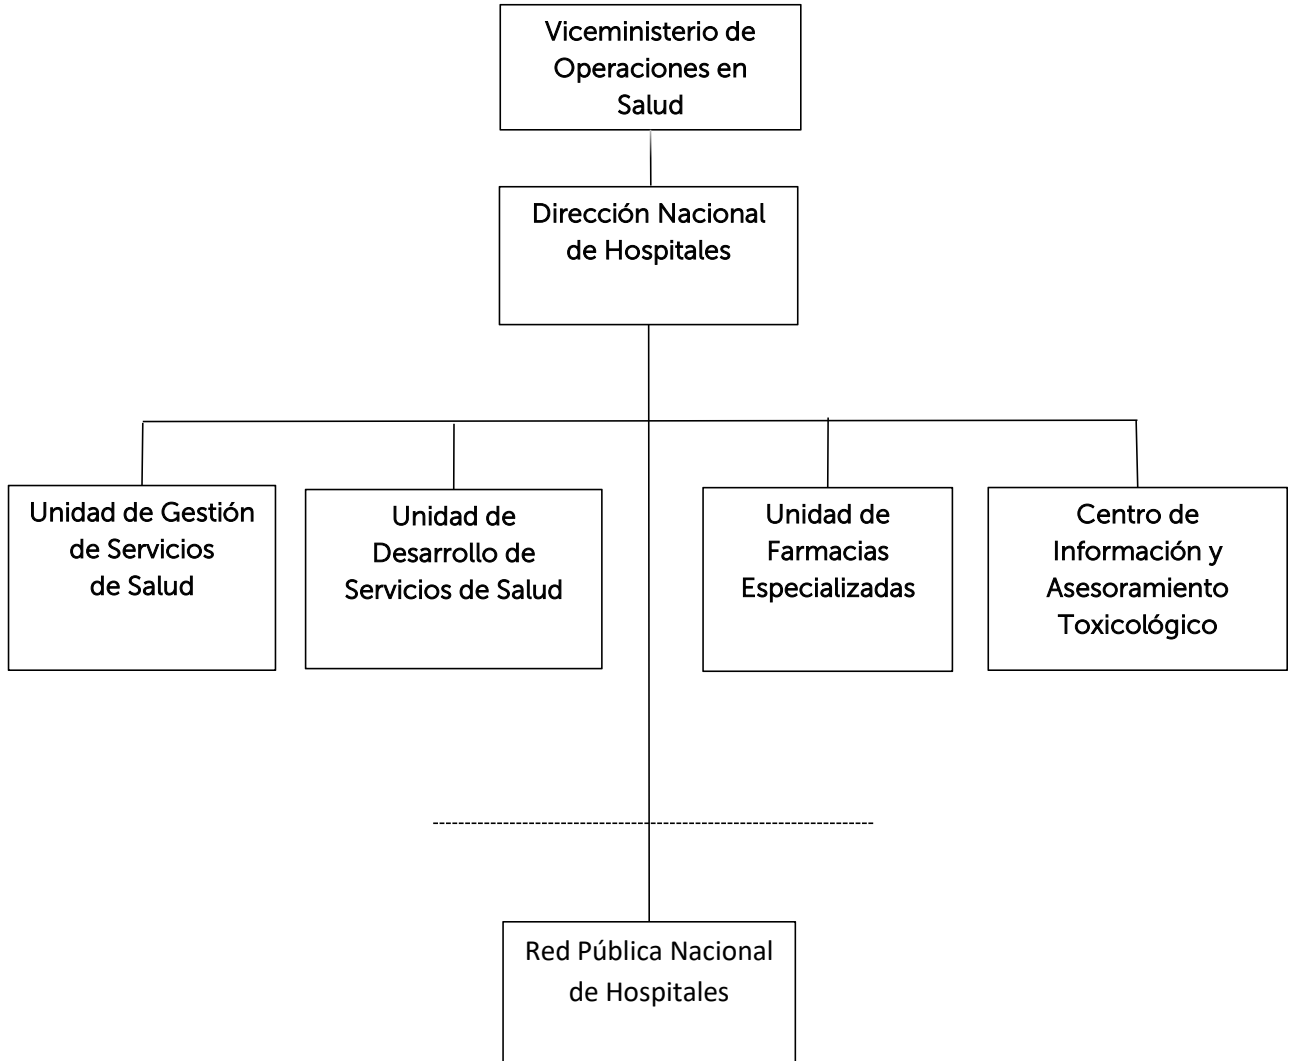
Viceministerio de Operaciones en Salud

Dirección Nacional de Hospitales

Unidad de Gestión de Servicios de Salud

Unidad de Desarrollo de Servicios de Salud

Unidad de Farmacias Especializadas

Centro de Información y Asesoramiento Toxicológico

Red Pública Nacional de Hospitales